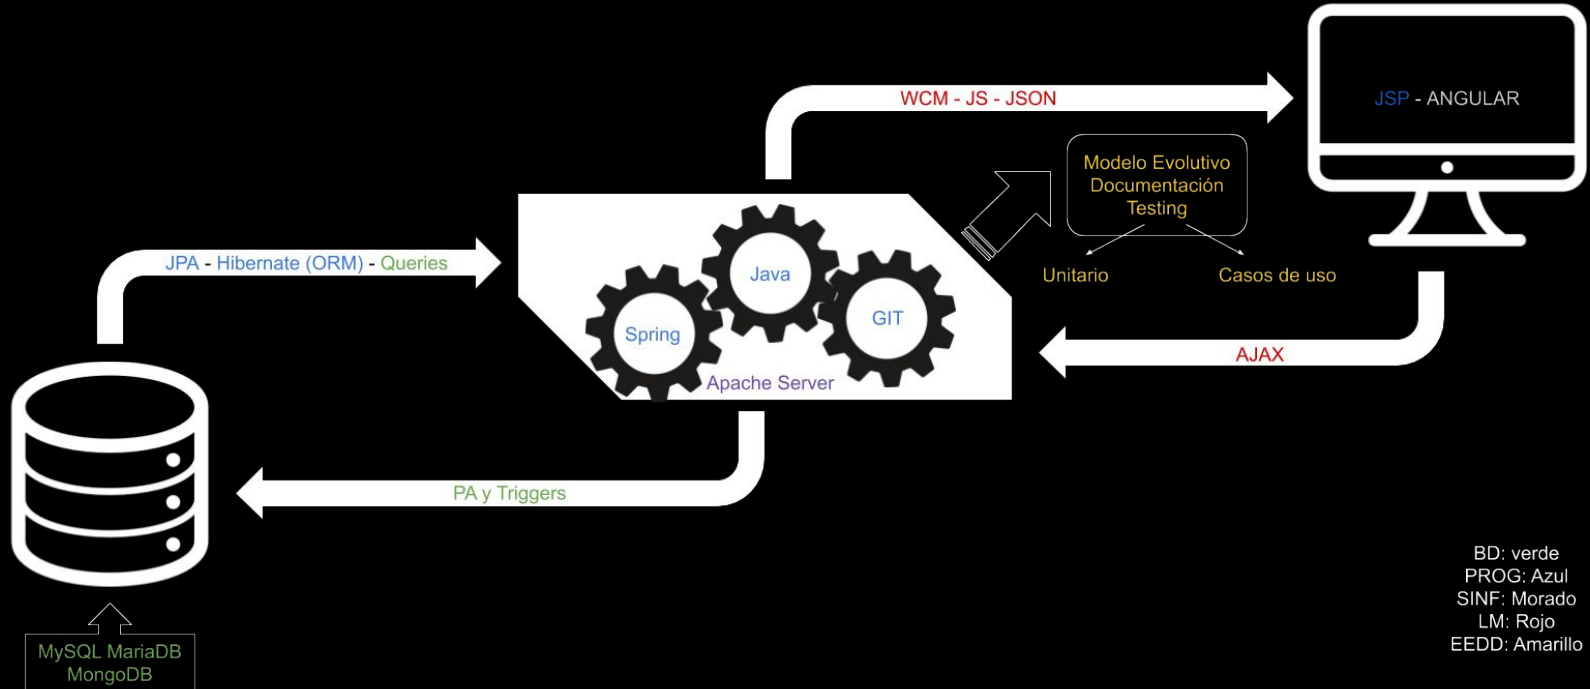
WCM - JS - JSON

JSP - ANGULAR

Modelo Evolutivo
Documentación
Testing

Unitario

Casos de uso

JPA - Hibernate (ORM) - Queries

Java

Spring

GIT

Apache Server

AJAX

PA y Triggers

MySQL MariaDB
MongoDB

BD: verde
PROG: Azul
SINF: Morado
LM: Rojo
EEDD: Amarillo